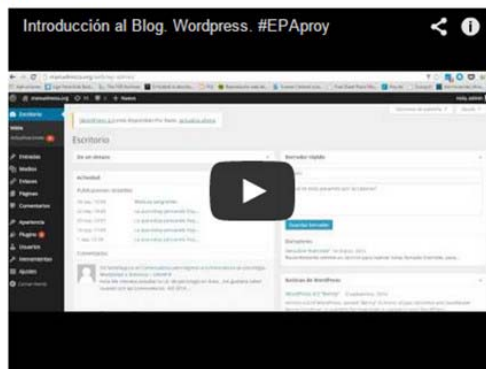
Introducción al Blog. Wordpress. #EPAproy

Escritorio

Escritorio

Entradas

Medios

Enlaces

Páginas

Comentarios

Apariencia

Plugins

Usuarios

Herramientas

Ajustes

Cerrar menú

Actividad

Publicaciones recientes

Comentarios

Borrador rápido

Guardar borrador

Borradores

Noticias de WordPress